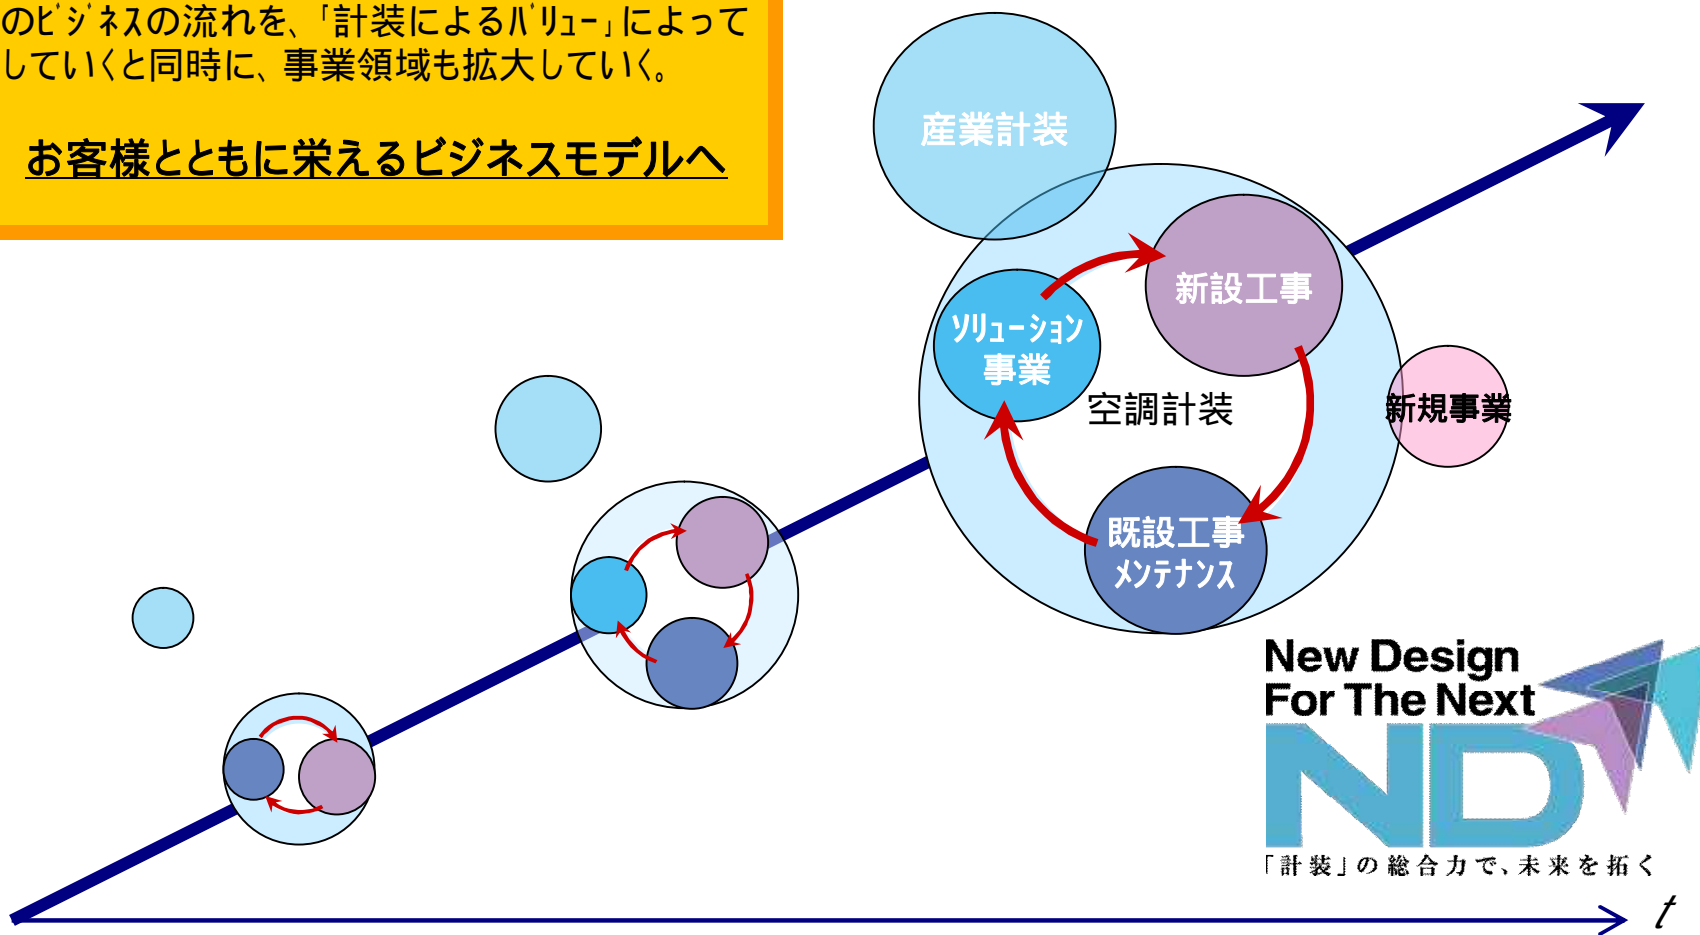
のビジネスの流れを、「計装によるバリュー」によってしていくと同時に、事業領域も拡大していく。

お客様とともに栄えるビジネスモデルへ

産業計装

新設工事

ソリューション事業

空調計装

新規事業

既設工事メンテナンス

New Design
For The Next
ND

「計装」の総合力で、未来を拓く

$t$